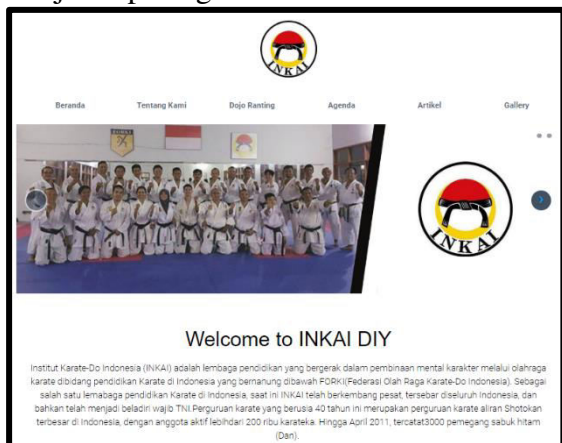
INKAI

Beranda Tentang Kami Dojo Ranting Agenda Artikel Gallery

INKAI

Welcome to INKAI DIY

Institut Karate-Do Indonesia (INKAI) adalah lembaga pendidikan yang bergerak dalam pembinaan mental karakter melalui olahraga karate dibidang pendidikan Karate di Indonesia yang bernaung dibawah FORKI(Federasi Olah Raga Karate-Do Indonesia). Sebagai salah satu lembaga pendidikan Karate di Indonesia, saat ini INKAI telah berkembang pesat, tersebar diseluruh Indonesia, dan bahkan telah menjadi beladiri wajib TNI.Perguruan karate yang berusia 40 tahun ini merupakan perguruan karate aliran Shotokan terbesar di Indonesia, dengan anggota aktif lebihdari 200 ribu karateka. Hingga April 2011, tercatat3000 pemegang sabuk hitam (Dan).